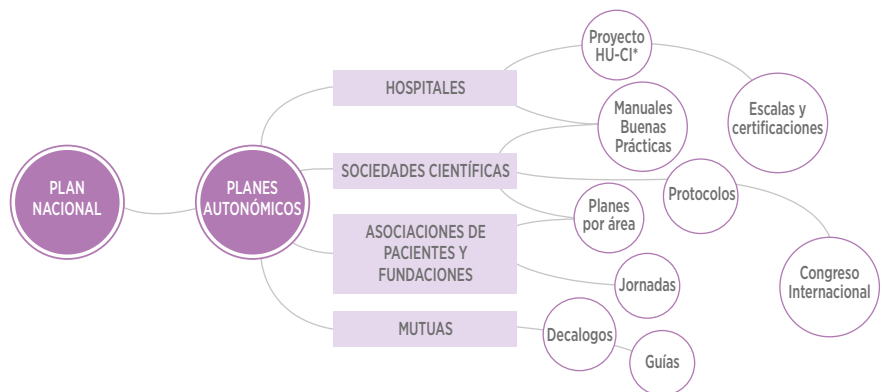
PLAN NACIONAL

PLANES AUTONÓMICOS

HOSPITALES

SOCIEDADES CIENTÍFICAS

ASOCIACIONES DE PACIENTES Y FUNDACIONES

MUTUAS

Proyecto HU-CI*

Manuales Buenas Prácticas

Escalas y certificaciones

Protocolos

Planes por área

Jornadas

Congreso Internacional

Decalogos

Guías